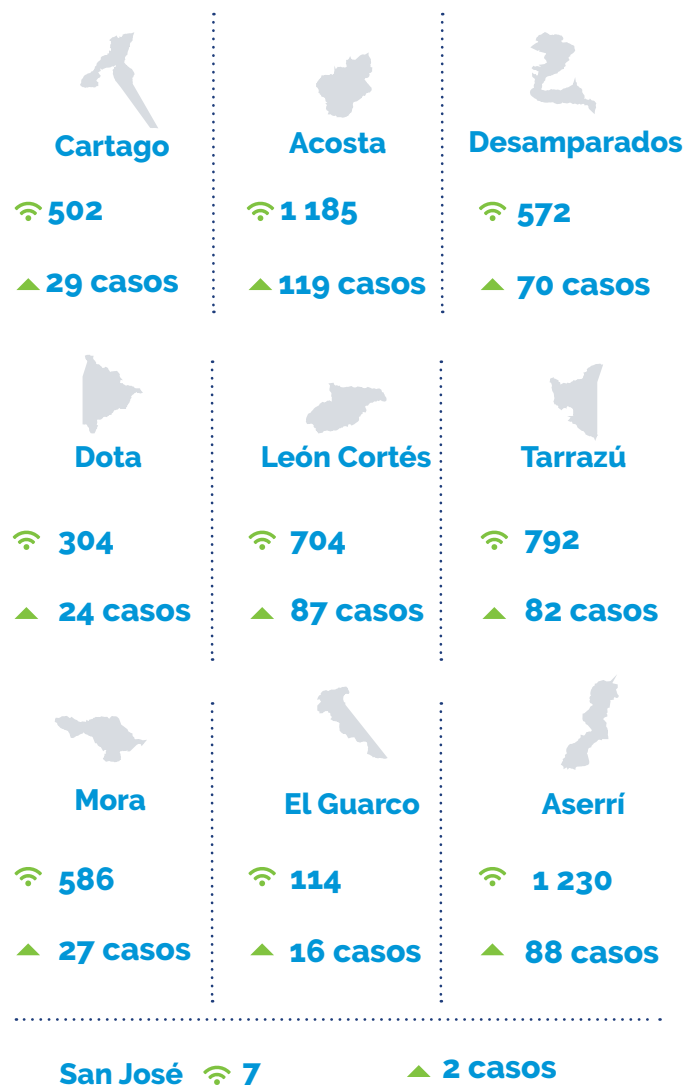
Cartago

502

29 casos

Acosta

1 185

119 casos

Desamparados

572

70 casos

Dota

304

24 casos

León Cortés

704

87 casos

Tarrazú

792

82 casos

Mora

586

27 casos

El Guarco

114

16 casos

Aserrí

1 230

88 casos

San José 7

2 casos